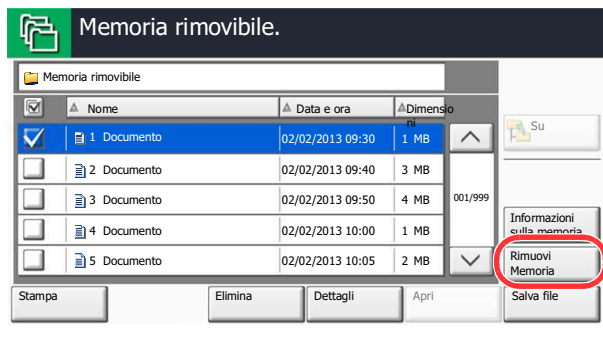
Memoria rimovibile.

Memoria rimovibile

| | Nome | Data e ora | Dimensioni |
|---|---|---|---|
| | 1 Documento | 02/02/2013 09:30 | 1 MB |
| | 2 Documento | 02/02/2013 09:40 | 3 MB |
| | 3 Documento | 02/02/2013 09:50 | 4 MB |
| | 4 Documento | 02/02/2013 10:00 | 1 MB |
| | 5 Documento | 02/02/2013 10:05 | 2 MB |

001/999

Su

Informazioni sulla memoria

Rimuovi Memoria

Stampa

Elimina

Dettagli

Apri

Salva file